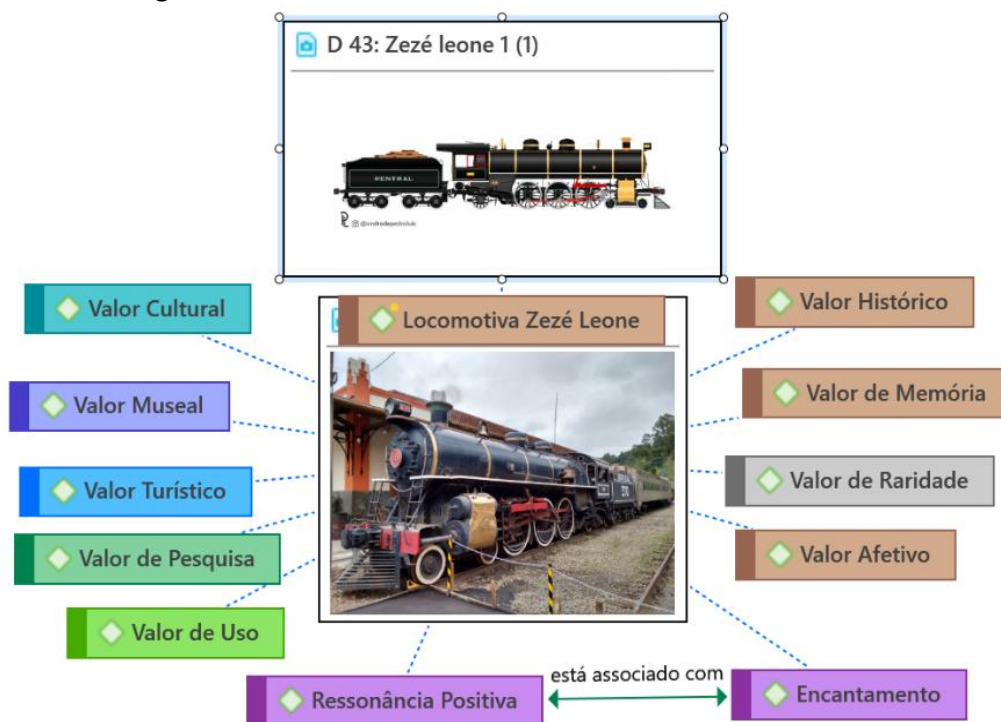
D 43: Zezé leone 1 (1)

CENTRAL

Locomotiva Zezé Leone

Valor Cultural

Valor Museal

Valor Turístico

Valor de Pesquisa

Valor de Uso

Valor Histórico

Valor de Memória

Valor de Raridade

Valor Afetivo

Ressonância Positiva

está associado com

Encantamento